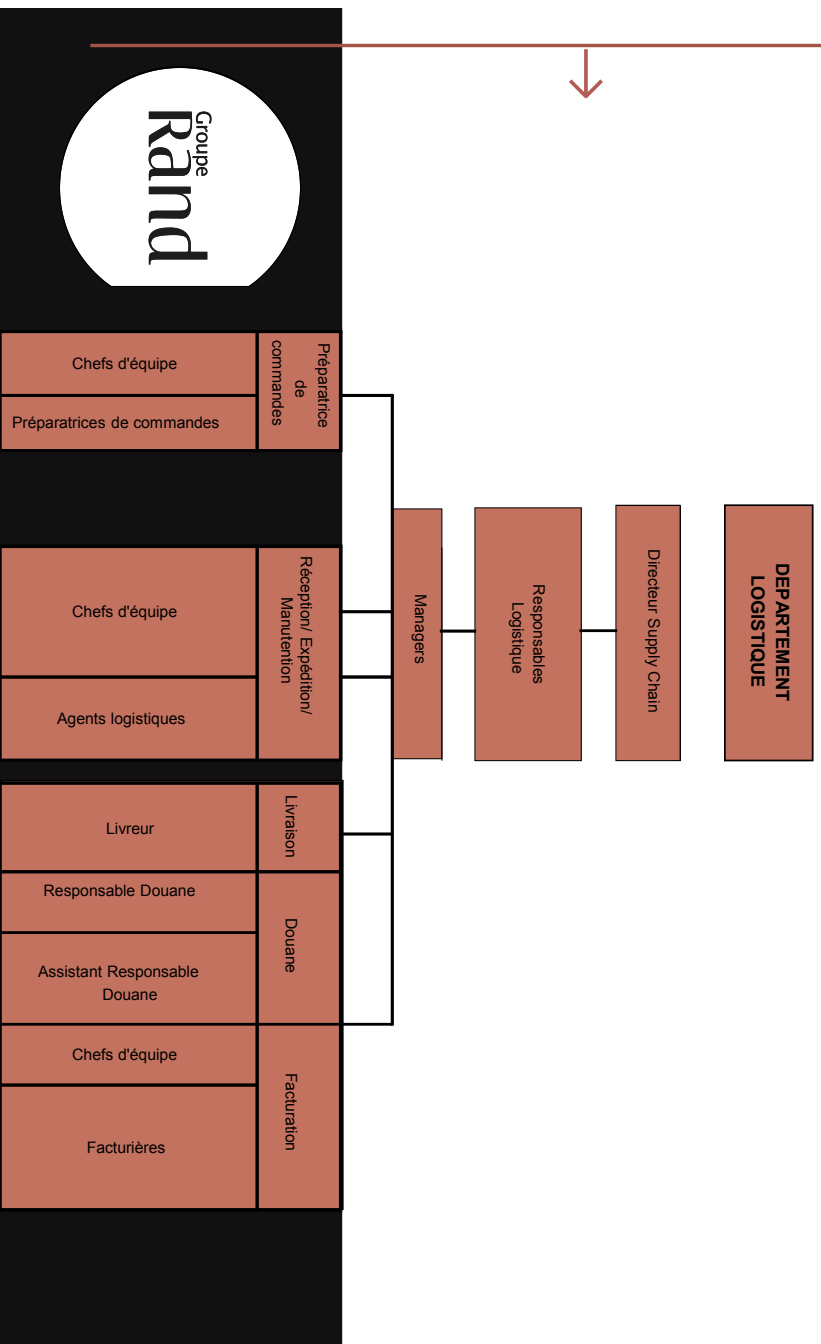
Groupe Rand

DEPARTEMENT LOGISTIQUE

Directeur Supply Chain

Responsables Logistique

Managers

Préparatrice de commandes

Chefs d'équipe

Préparatrices de commandes

Réception/ Expédition/ Manutention

Chefs d'équipe

Agents logistiques

Livraison

Livreur

Douane

Responsable Douane

Assistant Responsable Douane

Facturation

Chefs d'équipe

Facturières